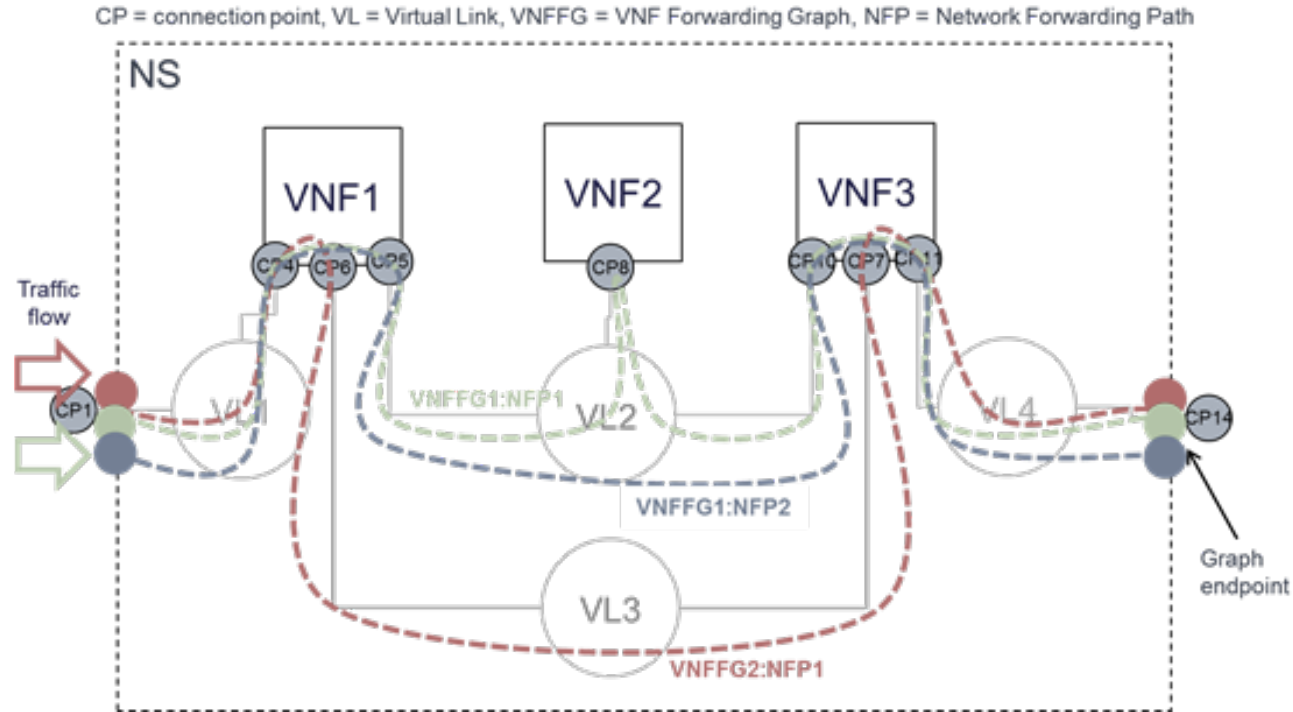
CP = connection point, VL = Virtual Link, VNFFG = VNF Forwarding Graph, NFP = Network Forwarding Path

NS

VNF1

VNF2

VNF3

CP4 CP6 CP5

CP8

CP10 CP7 CP11

Traffic flow

CP1

VL1

VNFFG1:NFP1

VL2

VL4

CP14

VNFFG1:NFP2

Graph endpoint

VL3

VNFFG2:NFP1